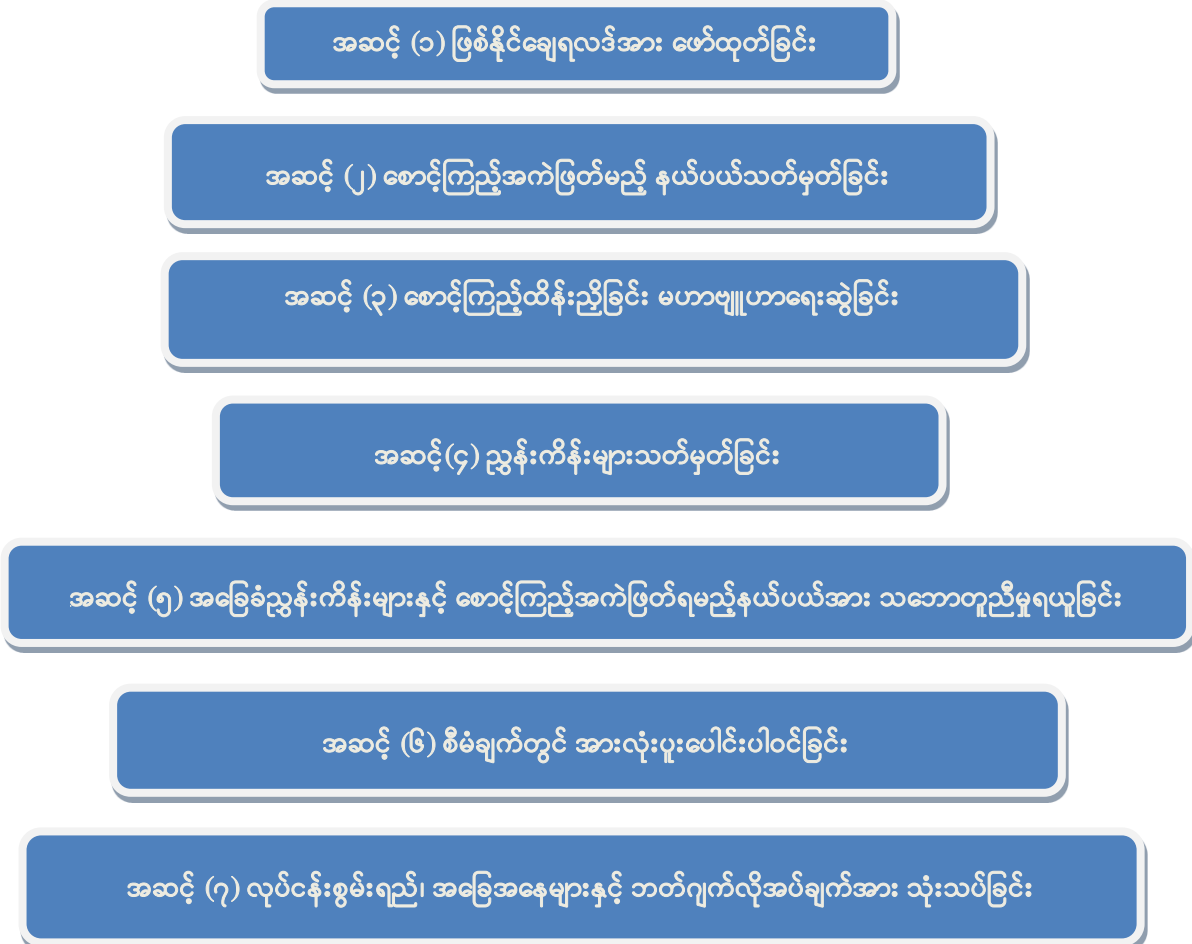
အဆင့် (၁) ဖြစ်နိုင်ချေရလဒ်အား ဖော်ထုတ်ခြင်း

အဆင့် (၂) စောင့်ကြည့်အကဲဖြတ်မည့် နယ်ပယ်သတ်မှတ်ခြင်း

အဆင့် (၃) စောင့်ကြည့်ထိန်းညှိခြင်း မဟာဗျူဟာရေးဆွဲခြင်း

အဆင့်(၄) ညွှန်းကိန်းများသတ်မှတ်ခြင်း

အဆင့် (၅) အခြေခံညွှန်းကိန်းများနှင့် စောင့်ကြည့်အကဲဖြတ်ရမည့်နယ်ပယ်အား သဘောတူညီမှုရယူခြင်း

အဆင့် (၆) စီမံချက်တွင် အားလုံးပူးပေါင်းပါဝင်ခြင်း

အဆင့် (၇) လုပ်ငန်းစွမ်းရည်၊ အခြေအနေများနှင့် ဘတ်ဂျက်လိုအပ်ချက်အား သုံးသပ်ခြင်း